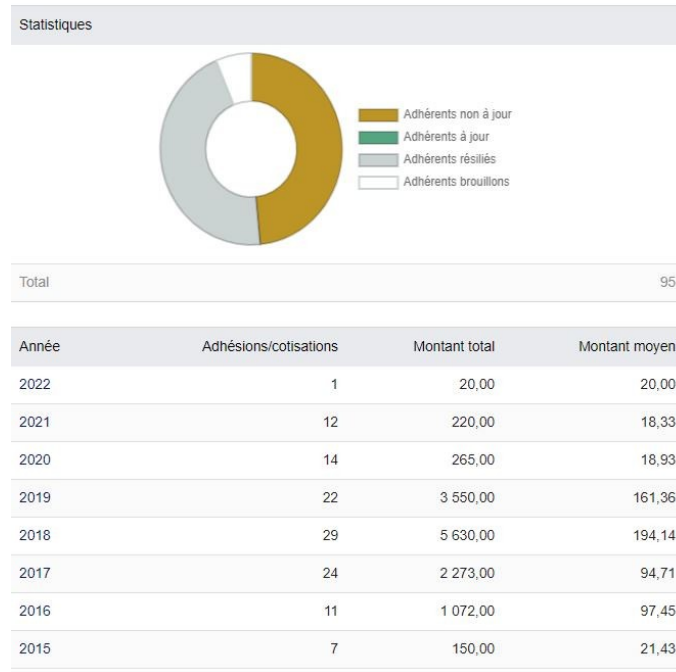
Statistiques

Adhérents non à jour
Adhérents à jour
Adhérents résiliés
Adhérents brouillons

Total 95

| Année | Adhésions/cotisations | Montant total | Montant moyen |
|---|---|---|---|
| 2022 | 1 | 20,00 | 20,00 |
| 2021 | 12 | 220,00 | 18,33 |
| 2020 | 14 | 265,00 | 18,93 |
| 2019 | 22 | 3 550,00 | 161,36 |
| 2018 | 29 | 5 630,00 | 194,14 |
| 2017 | 24 | 2 273,00 | 94,71 |
| 2016 | 11 | 1 072,00 | 97,45 |
| 2015 | 7 | 150,00 | 21,43 |